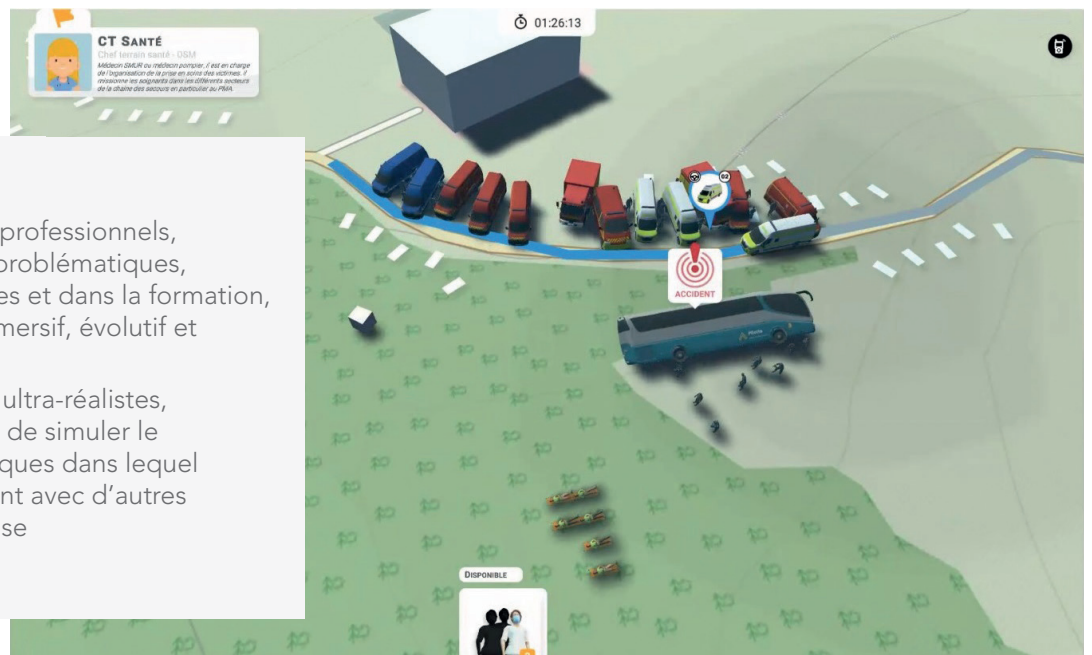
CT SANTÉ
Chef terrain santé - DSM
Médecin SMUR ou médecin pompier, il est en charge de l'organisation de la prise en soins des victimes. Il missionne les soignants dans les différents secteurs de la chaîne des secours en particulier au PMA

01:26:13

professionnels,
problématiques,
es et dans la formation,
mersif, évolutif et

ultra-réalistes,
de simuler le
ques dans lequel
nt avec d'autres
se

ACCIDENT

DISPONIBLE